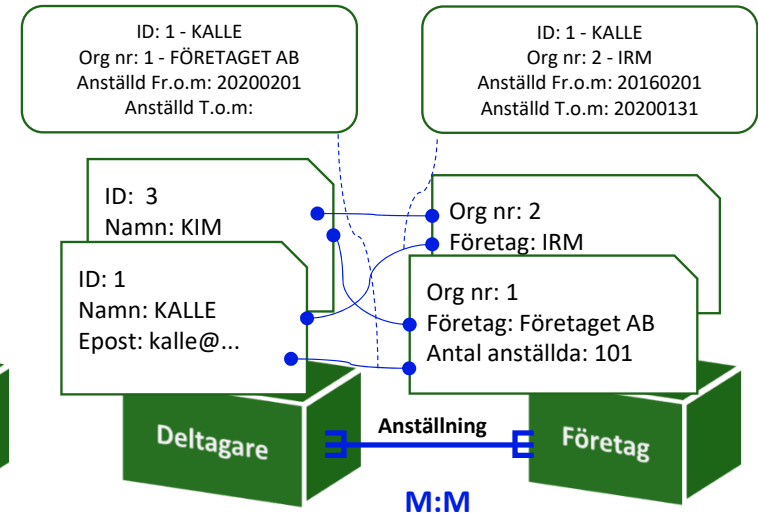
ID: 1 - KALLE
Org nr: 1 - FÖRETAGET AB
Anställd Fr.o.m: 20200201
Anställd T.o.m:

ID: 1 - KALLE
Org nr: 2 - IRM
Anställd Fr.o.m: 20160201
Anställd T.o.m: 20200131

ID: 3
Namn: KIM

ID: 1
Namn: KALLE
Epost: kalle@...

Org nr: 2
Företag: IRM

Org nr: 1
Företag: Företaget AB
Antal anställda: 101

Deltagare

Anställning

Företag

M:M